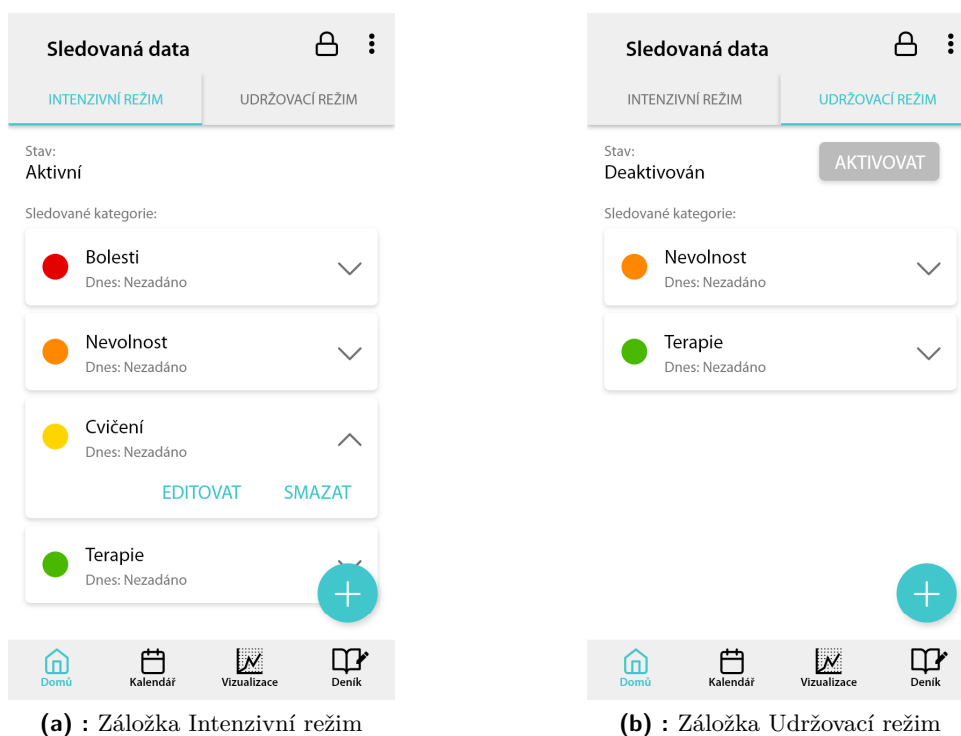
Sledovaná data

INTENZIVNÍ REŽIM
UDRŽOVACÍ REŽIM

Stav:
Aktivní

Sledované kategorie:

Bolesti
Dnes: Nezadáno

Nevolnost
Dnes: Nezadáno

Cvičení
Dnes: Nezadáno

EDITOVAT
SMAZAT

Terapie
Dnes: Nezadáno

Domů
Kalendář
Vizualizace
Deník

**(a) :** Záložka Intenzivní režim

Sledovaná data

INTENZIVNÍ REŽIM
UDRŽOVACÍ REŽIM

Stav:
Deaktivován

AKTIVOVAT

Sledované kategorie:

Nevolnost
Dnes: Nezadáno

Terapie
Dnes: Nezadáno

Domů
Kalendář
Vizualizace
Deník

**(b) :** Záložka Udržovací režim